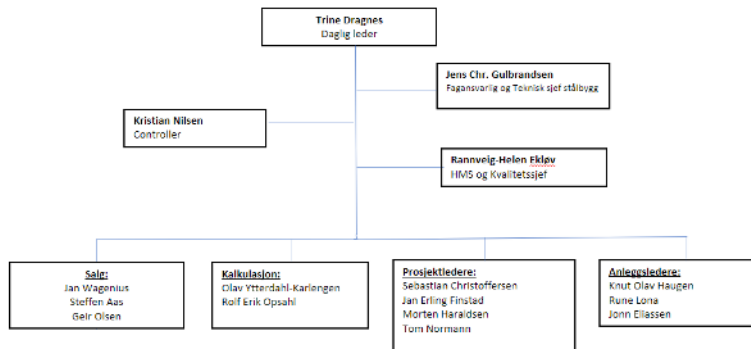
Trine Dragnes
Daglig leder

Jens Chr. Gulbrandsen
Fagansvarlig og Teknisk sjef stålbygg

Kristian Nilsen
Controller

Rannveig-Helen Ekløv
HMS og Kvalitetssjef

Salg:
Jan Wagenius
Steffen Aas
Geir Olsen

Kalkulasjon:
Olav Ytterdahl-Karlengen
Rolf Erik Opsahl

Prosjektledere:
Sebastian Christoffersen
Jan Erling Finstad
Morten Haraldsen
Tom Normann

Anleggsledere:
Knut Olav Haugen
Rune Lona
Jonn Eliassen